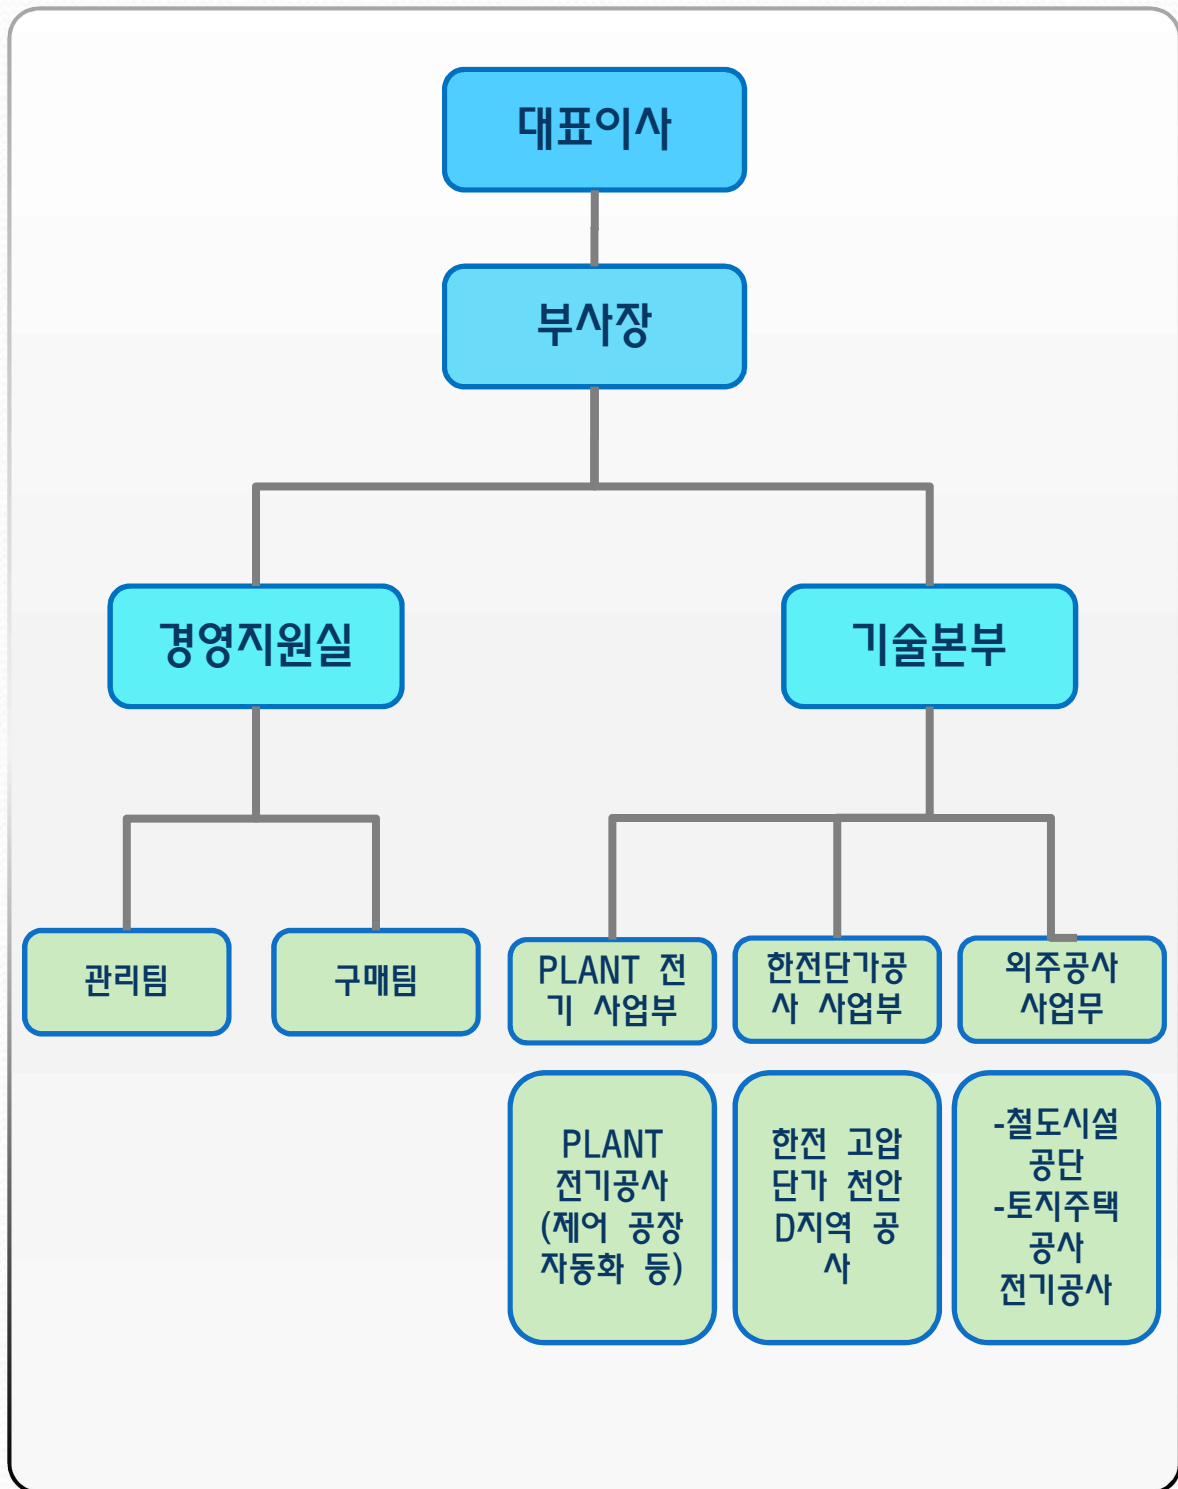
대표이사

부사장

경영지원실

기술본부

관리팀

구매팀

PLANT 전기 사업부

한전단가공사 사업부

외주공사 사업무

PLANT 전기공사 (제어 공장 자동화 등)

한전 고압 단가 천안 D지역 공사

-철도시설 공단
-토지주택 공사
전기공사